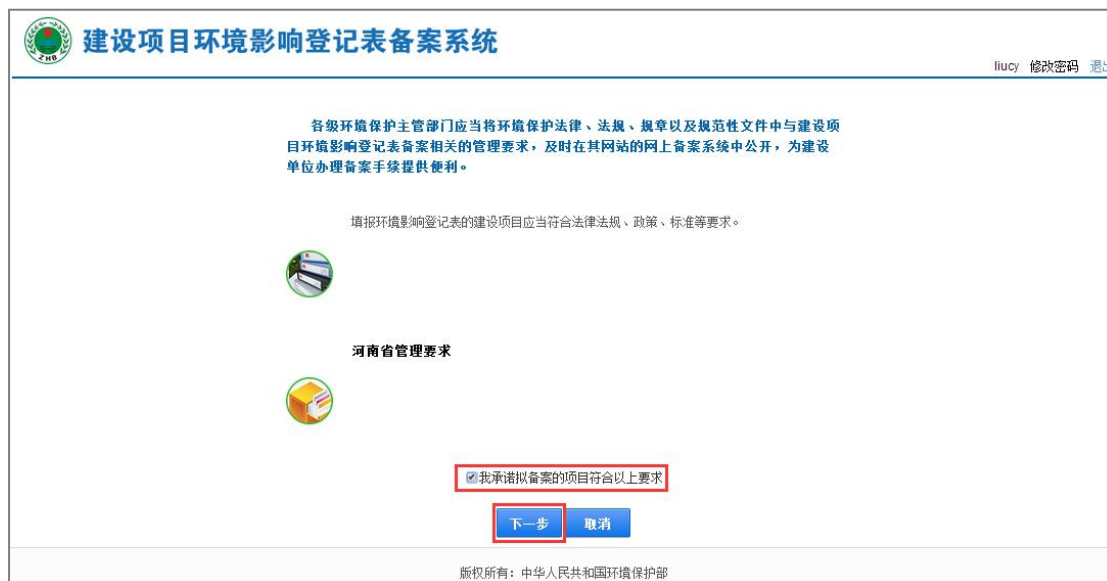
ZHB

建设项目环境影响登记表备案系统

liucy 修改密码 退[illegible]

各级环境保护主管部门应当将环境保护法律、法规、规章以及规范性文件中与建设项目环境影响登记表备案相关的管理要求，及时在其网站的网上备案系统中公开，为建设单位办理备案手续提供便利。

填报环境影响登记表的建设项目应当符合法律法规、政策、标准等要求。

河南省管理要求

我承诺拟备案的项目符合以上要求

下一步 取消

版权所有：中华人民共和国环境保护部